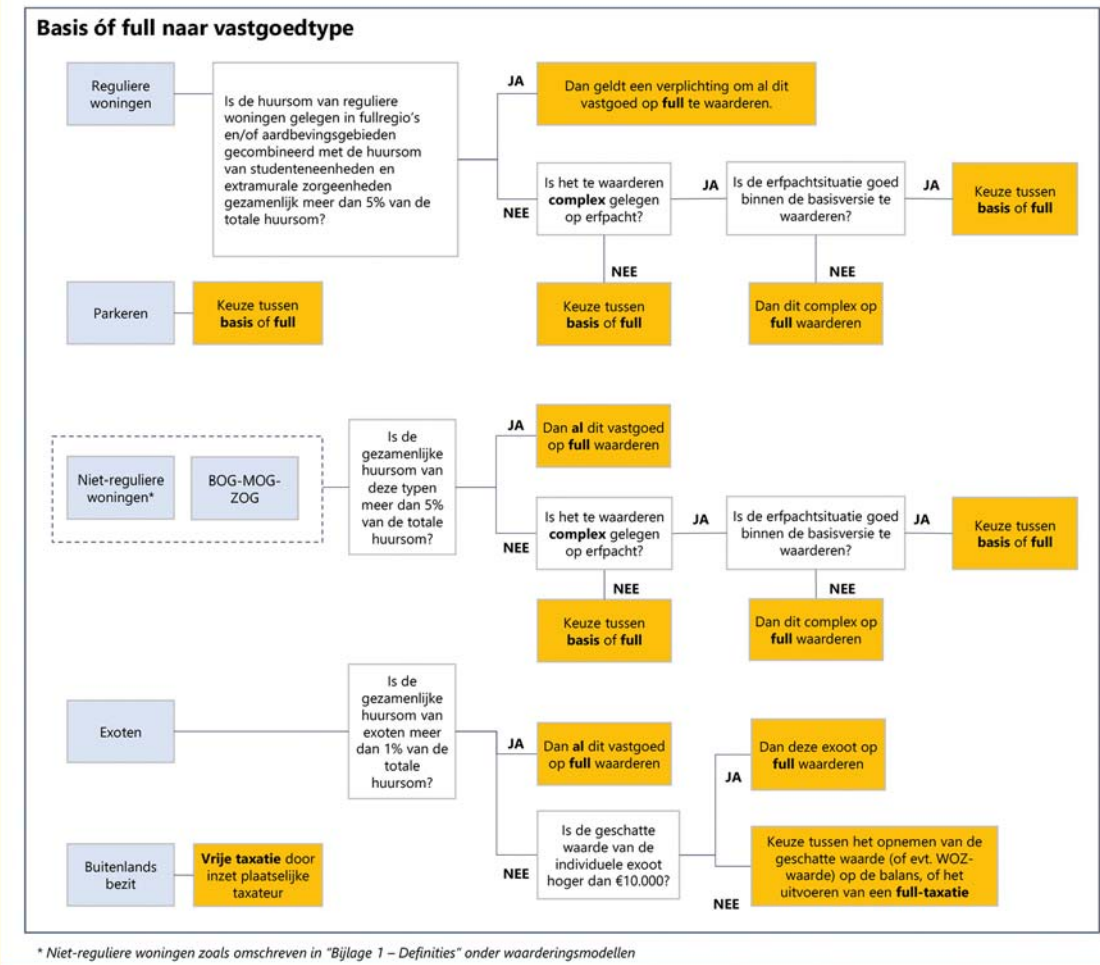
Basis óf full naar vastgoedtype

Reguliere woningen

Is de huursom van reguliere woningen gelegen in fullregio's en/of aardbevingsgebieden gecombineerd met de huursom van studenteneenheden en extramurale zorgeenheden gezamenlijk meer dan 5% van de totale huursom?

JA

Dan geldt een verplichting om al dit vastgoed op full te waarderen.

NEE

Is het te waarderen complex gelegen op erfpacht?

JA

Is de erfpachtsituatie goed binnen de basisversie te waarderen?

JA

Keuze tussen basis of full

NEE

Keuze tussen basis of full

NEE

Dan dit complex op full waarderen

Parkeren

Keuze tussen basis of full

Niet-reguliere woningen*

BOG-MOG-ZOG

Is de gezamenlijke huursom van deze typen meer dan 5% van de totale huursom?

JA

Dan al dit vastgoed op full waarderen

NEE

Is het te waarderen complex gelegen op erfpacht?

JA

Is de erfpachtsituatie goed binnen de basisversie te waarderen?

JA

Keuze tussen basis of full

NEE

Keuze tussen basis of full

NEE

Dan dit complex op full waarderen

Exoten

Is de gezamenlijke huursom van exoten meer dan 1% van de totale huursom?

JA

Dan al dit vastgoed op full waarderen

NEE

Is de geschatte waarde van de individuele exoot hoger dan €10.000?

JA

Dan deze exoot op full waarderen

NEE

Keuze tussen het opnemen van de geschatte waarde (of evt. WOZ-waarde) op de balans, of het uitvoeren van een full-taxatie

Buitenlands bezit

Vrije taxatie door inzet plaatselijke taxateur

* Niet-reguliere woningen zoals omschreven in "Bijlage 1 – Definities" onder waarderingsmodellen